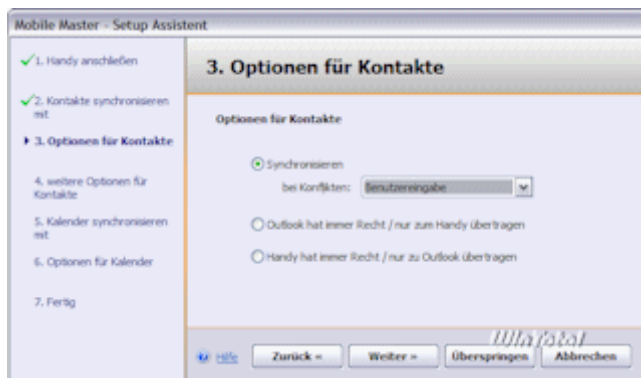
Mobile Master - Setup Assistent

1. Handy anschließen

2. Kontakte synchronisieren mit

3. Optionen für Kontakte

4. weitere Optionen für Kontakte

5. Kalender synchronisieren mit

6. Optionen für Kalender

7. Fertig

3. Optionen für Kontakte

Optionen für Kontakte

Synchronisieren

bei Konflikten: Benutzereingabe

Outlook hat immer Recht / nur zum Handy übertragen

Handy hat immer Recht / nur zu Outlook übertragen

WinFuture

Hilfe

Zurück «

Weiter »

Überspringen

Abbrechen